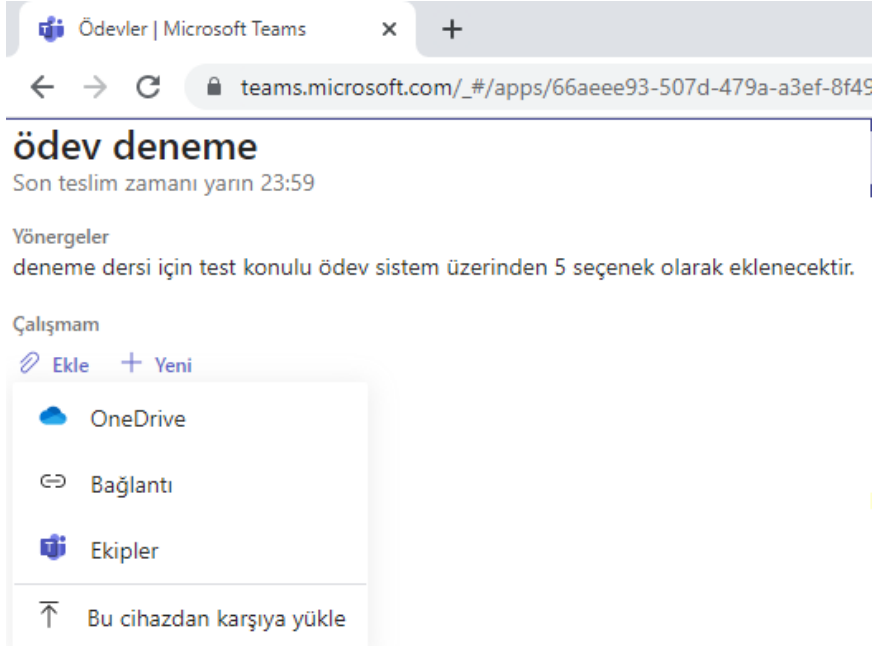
Ödevler | Microsoft Teams ×

teams.microsoft.com/_#/apps/66aeee93-507d-479a-a3ef-8f49

ödev deneme
Son teslim zamanı yarın 23:59

Yönergeler
deneme dersi için test konulu ödev sistem üzerinden 5 seçenek olarak eklenecektir.

Çalışmam
Ekle + Yeni

OneDrive

Bağlantı

Ekipler

Bu cihazdan karşıya yükle